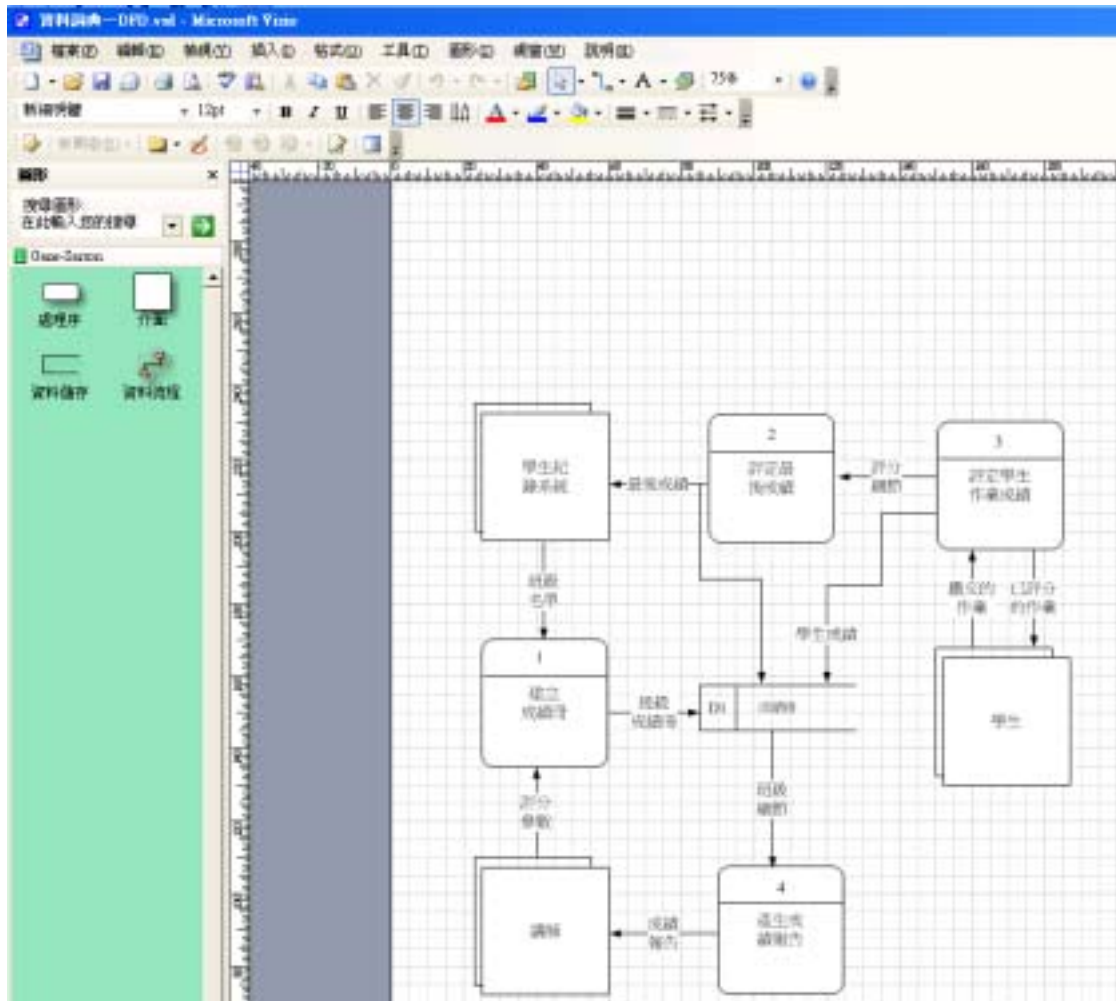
資料詞典—DFD.vsd - Microsoft Visio

檔案(F) 編輯(E) 檢視(V) 插入(I) 格式(O) 工具(T) 圖形(S) 視窗(W) 說明(H)

75%

新細明體 12pt B I U

圖形 ×

搜尋圖形:
在此輸入您的搜尋

Gane-Sarson

處理序 作業
資料儲存 資料流程

學生紀錄系統

最後成績

2
評定最後成績

評分細節

3
評定學生作業成績

班級名單

學生成績

繳交的作業

已評分的作業

1
建立成績簿

班級成績簿

D1 成績簿

學生

評分參數

班級細節

4
產生成績報告

講師

成績報告